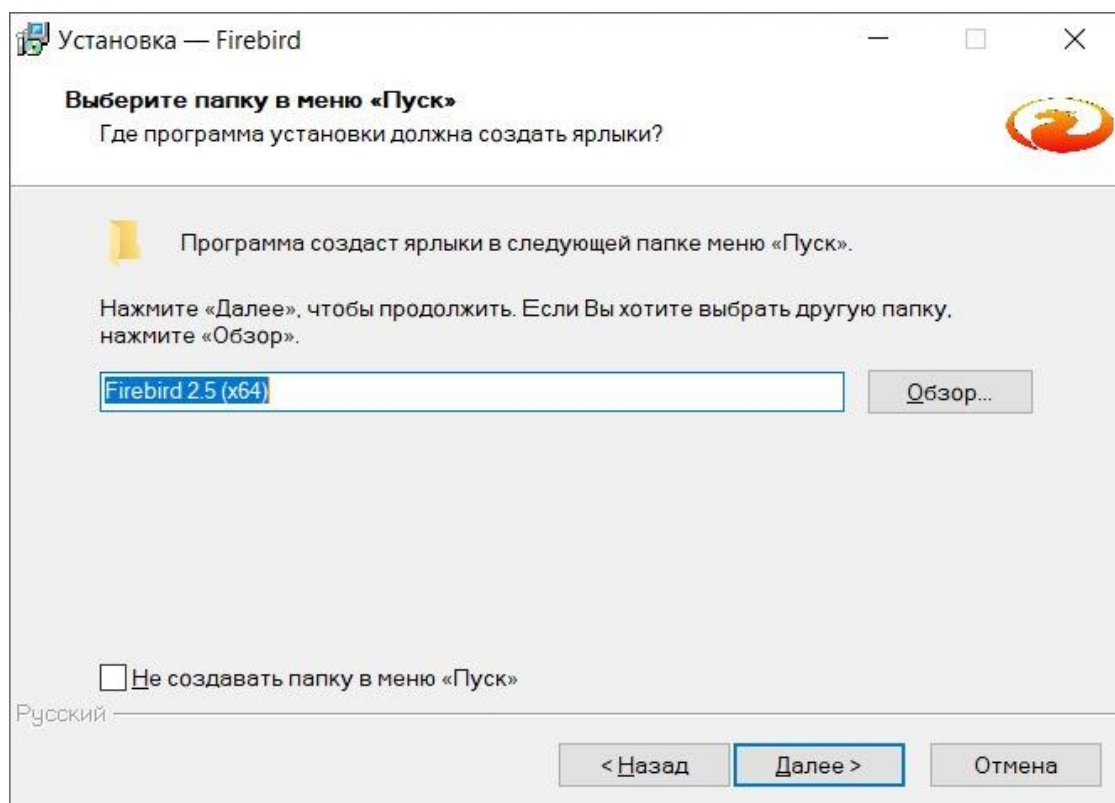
Установка — Firebird

Выберите папку в меню «Пуск»
Где программа установки должна создать ярлыки?

Программа создаст ярлыки в следующей папке меню «Пуск».

Нажмите «Далее», чтобы продолжить. Если Вы хотите выбрать другую папку, нажмите «Обзор».

Firebird 2.5 (x64)

Обзор...

Не создавать папку в меню «Пуск»

Русский

< Назад

Далее >

Отмена